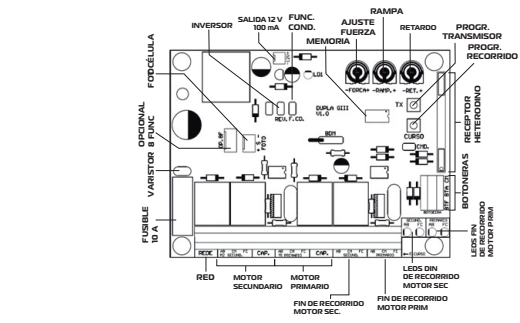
INVERSOR
SALIDA 12 V 100 mA
FUNC. COND.
MEMORIA
AJUSTE FUERZA
RAMPA
RETARDO
PROGR. TRANSMISOR
PROGR. RECORRIDO
FOTOCÉLULA
OPCIONAL 8 FUNC
VARISTOR
FUSIBLE 10 A
RECEPTOR HETERODINO
BOTONERAS
LEDS FIN DE RECORRIDO MOTOR PRIM
LEDS DIN DE RECORRIDO MOTOR SEC
RED
MOTOR SECUNDARIO
MOTOR PRIMARIO
FIN DE RECORRIDO MOTOR SEC.
FIN DE RECORRIDO MOTOR PRIM
-FORCA+ -RAMP+ -RET.+
LOL
REV. F.CO.
DUPLA GIII V1.0
TX
CURSO
BOM
CMD.
REDE
CAP.
CAP.